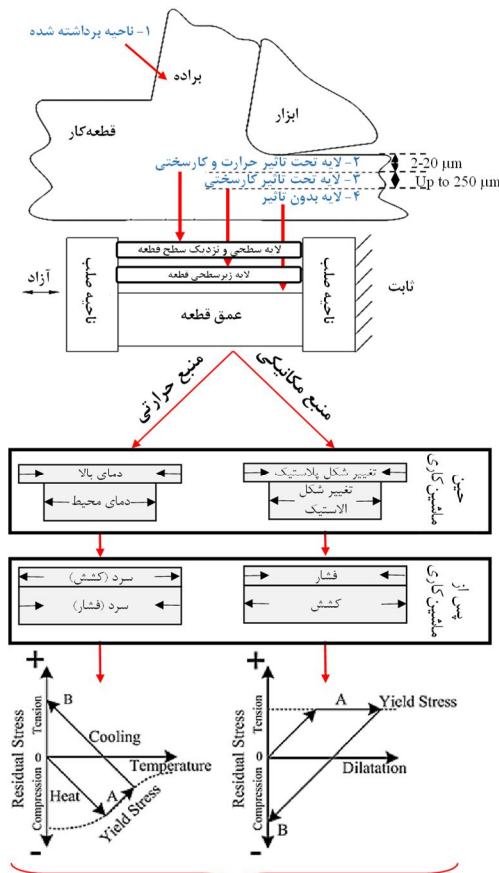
۱- ناحیه برداشته شده

براده

ابزار

قطعه‌کار

۲- لایه تحت تاثیر حرارت و کارسختی
۳- لایه تحت تاثیر کارسختی
۴- لایه بدون تاثیر

2-20 μm
Up to 250 μm

لایه سطحی و نزدیک سطح قطعه
لایه زیرسطحی قطعه
عمق قطعه

ناحیه صلب
ناحیه صلب

آزاد
ثابت

منبع حرارتی
منبع مکانیکی

حین ماشین‌کاری

دمای بالا
دمای محیط

تغییر شکل پلاستیک
تغییر شکل الاستیک

پس از ماشین‌کاری

سرد (کشش)
سرد (فشار)

فشار
کشش

+
B
Cooling
Tension
Residual Stress
0
Temperature
Heat
A
Compression
Yield Stress
-

+
A
Yield Stress
Tension
Residual Stress
0
Dilatation
Compression
B
-